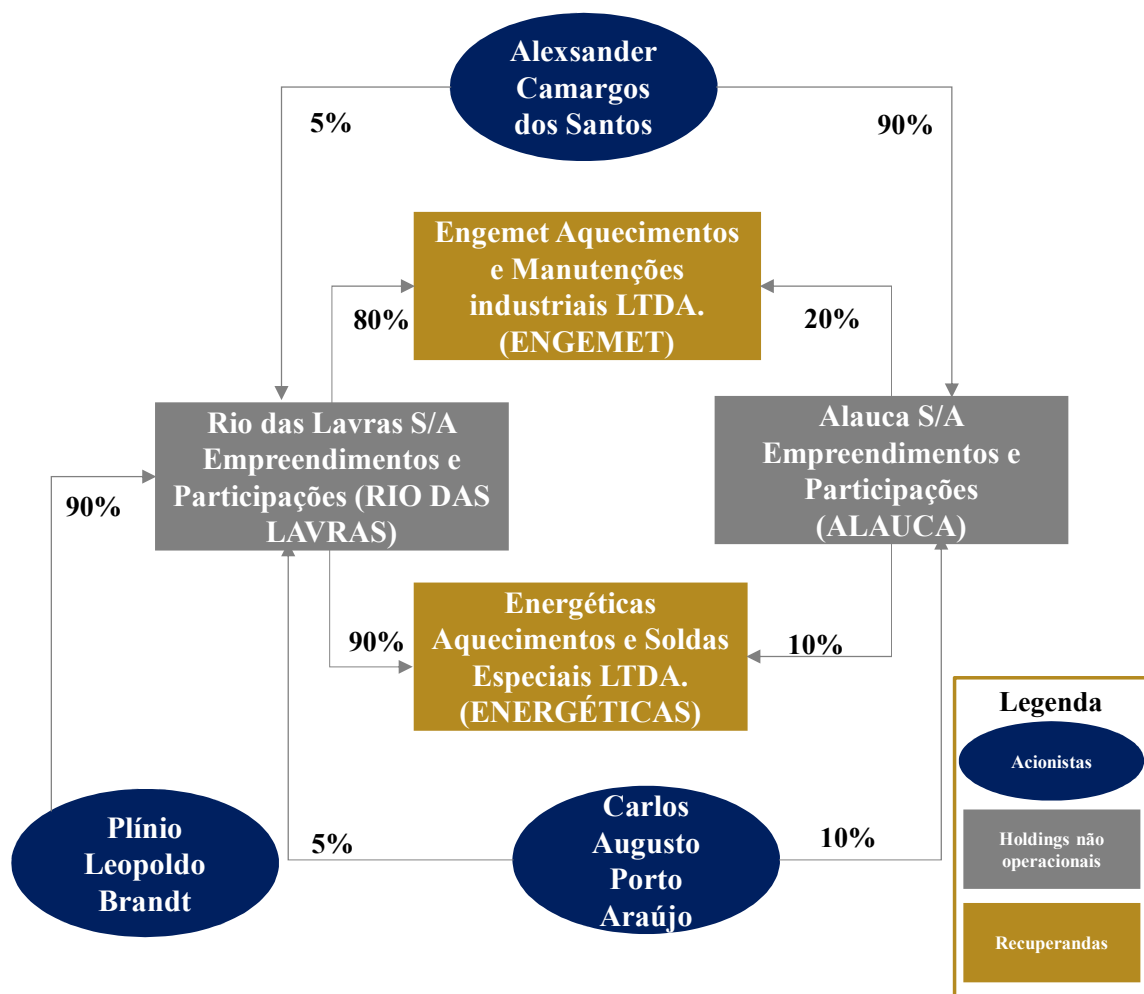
Alexsander Camargos dos Santos

5%

90%

Engemet Aquecimentos e Manutenções industriais LTDA. (ENGEMET)

80%

20%

Rio das Lavras S/A Empreendimentos e Participações (RIO DAS LAVRAS)

Alauca S/A Empreendimentos e Participações (ALAUCA)

90%

Energéticas Aquecimentos e Soldas Especiais LTDA. (ENERGÉTICAS)

90%

10%

Plínio Leopoldo Brandt

5%

Carlos Augusto Porto Araújo

10%

Legenda

Acionistas

Holdings não operacionais

Recuperandas